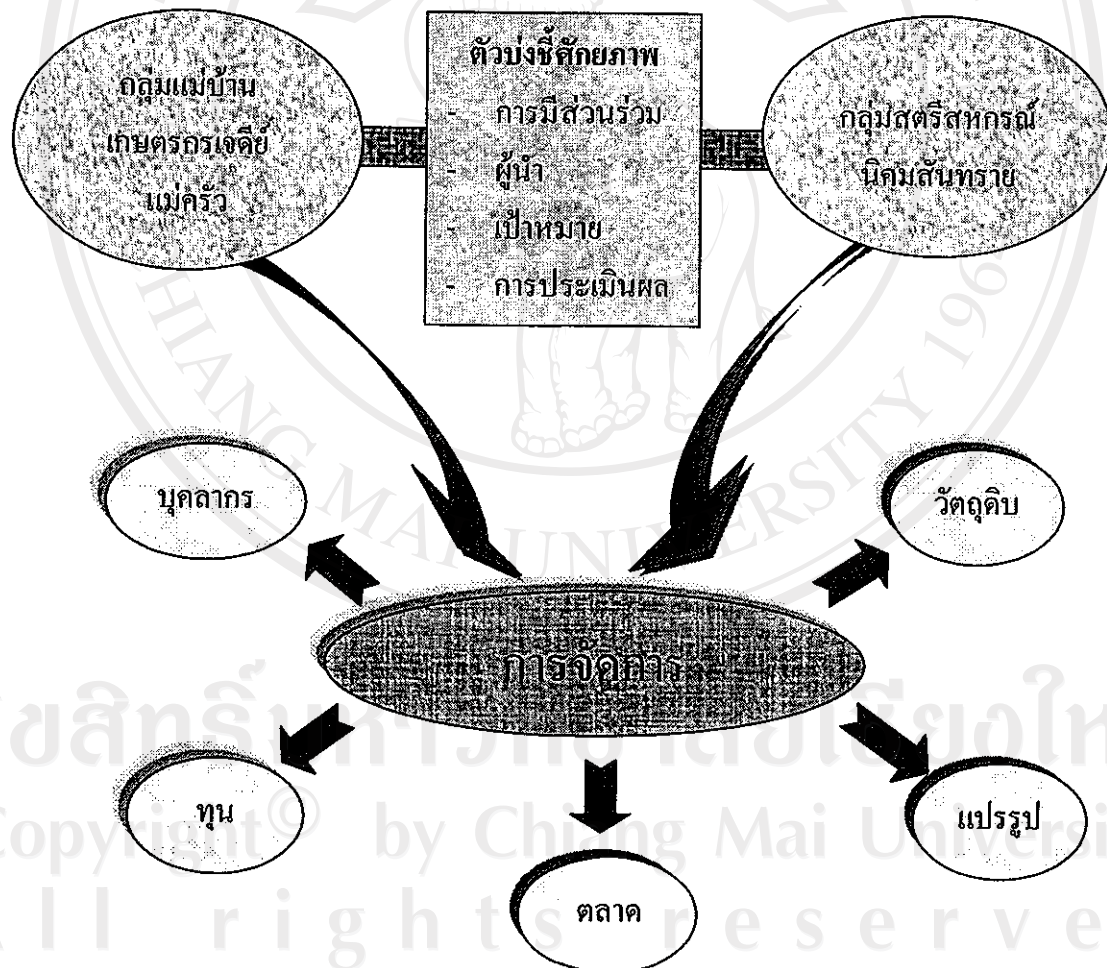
กลุ่มแม่บ้านเกษตรกรเจดีย์แม่ครัว

ตัวบ่งชี้ศักยภาพ
- การมีส่วนร่วม
- ผู้นำ
- เป้าหมาย
- การประเมินผล

กลุ่มสตรีสหกรณ์นิคมสันทราย

บุคลากร

วัตถุดิบ

การจัดการ

ทุน

ตลาด

แปรรูป

ลิขสิทธิ์มหาวิทยาลัยเชียงใหม่
Copyright© by Chiang Mai University
All rights reserved

CHIANG MAI UNIVERSITY 196